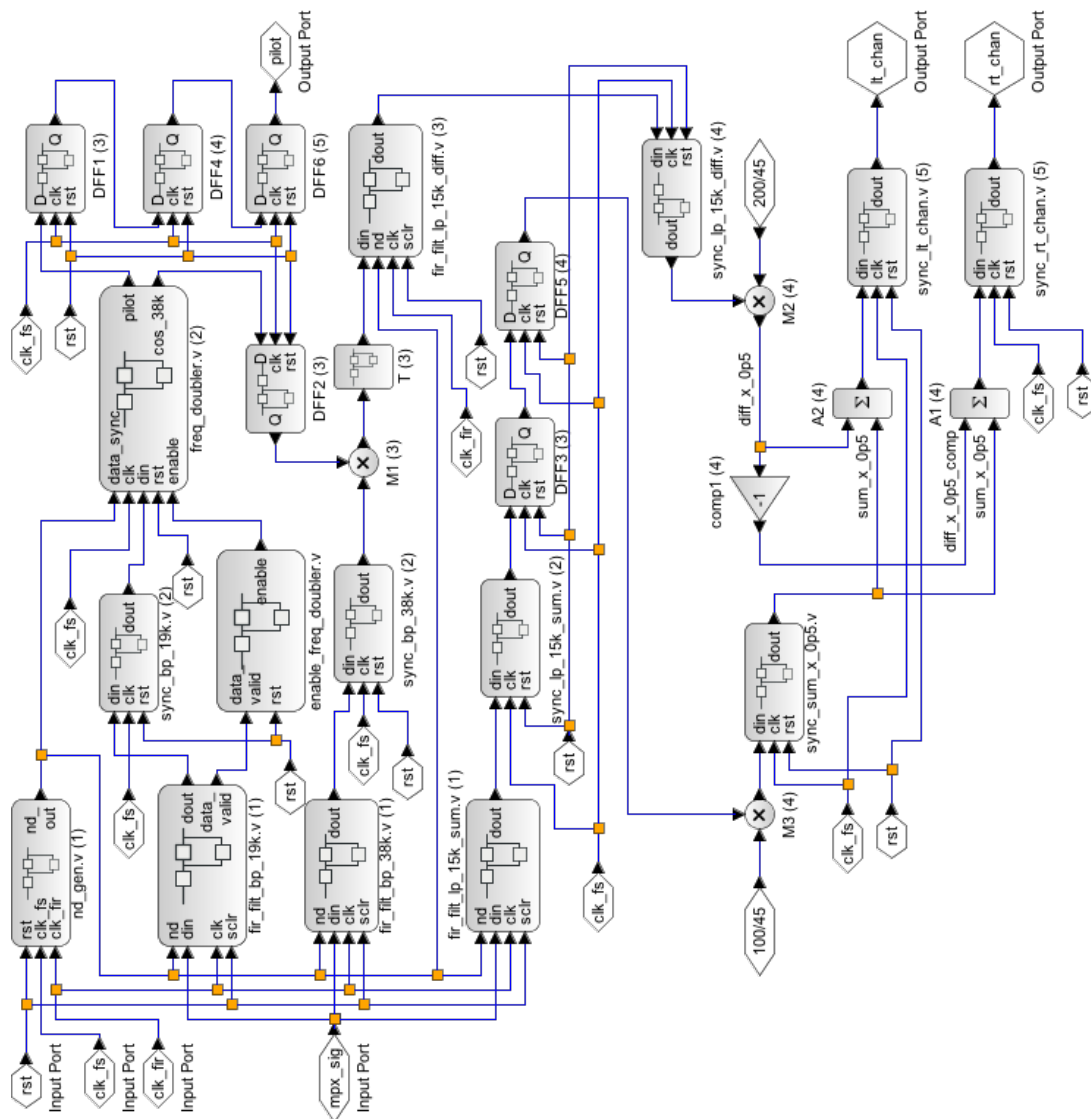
pilot
Output Port
lt_chan
Output Port
rt_chan
Output Port
D Q clk rst
DFF1 (3)
D Q clk rst
DFF4 (4)
D Q clk rst
DFF6 (5)
din nd clk sclr dout
fir_filt_lp_15k_diff.v (3)
din nd clk rst dout
sync_lp_15k_diff.v (4)
200/45
din clk rst dout
sync_lt_chan.v (5)
din clk rst dout
sync_rt_chan.v (5)
clk_fs
rst
data_sync clk din rst enable pilot cos_38k
freq_doubler.v (2)
D Q clk rst
DFF2 (3)
T (3)
rst
D Q clk rst
DFF5 (4)
M2 (4)
diff_x_0p5
A2 (4)
A1 (4)
clk_fir
M1 (3)
D Q clk rst
DFF3 (3)
comp1 (4)
-1
sum_x_0p5
diff_x_0p5_comp
sum_x_0p5
clk_fs
rst
clk_fs
rst
data_valid rst enable
enable_freq_doubler.v
din clk rst dout
sync_bp_19k.v (2)
din clk rst dout
sync_bp_38k.v (2)
din clk rst dout
sync_lp_15k_sum.v (2)
din clk rst dout
sync_sum_x_0p5.v
clk_fs
rst
rst
rst
rst clk_fs clk_fir nd_out
nd_gen.v (1)
nd din clk sclr dout data_valid
fir_filt_bp_19k.v (1)
nd din clk sclr dout
fir_filt_bp_38k.v (1)
fir_filt_lp_15k_sum.v (1)
nd din clk sclr dout
M3 (4)
clk_fs
rst
clk_fs
clk_fs
100/45
rst
Input Port
clk_fs
Input Port
clk_fir
Input Port
mpx_sig
Input Port